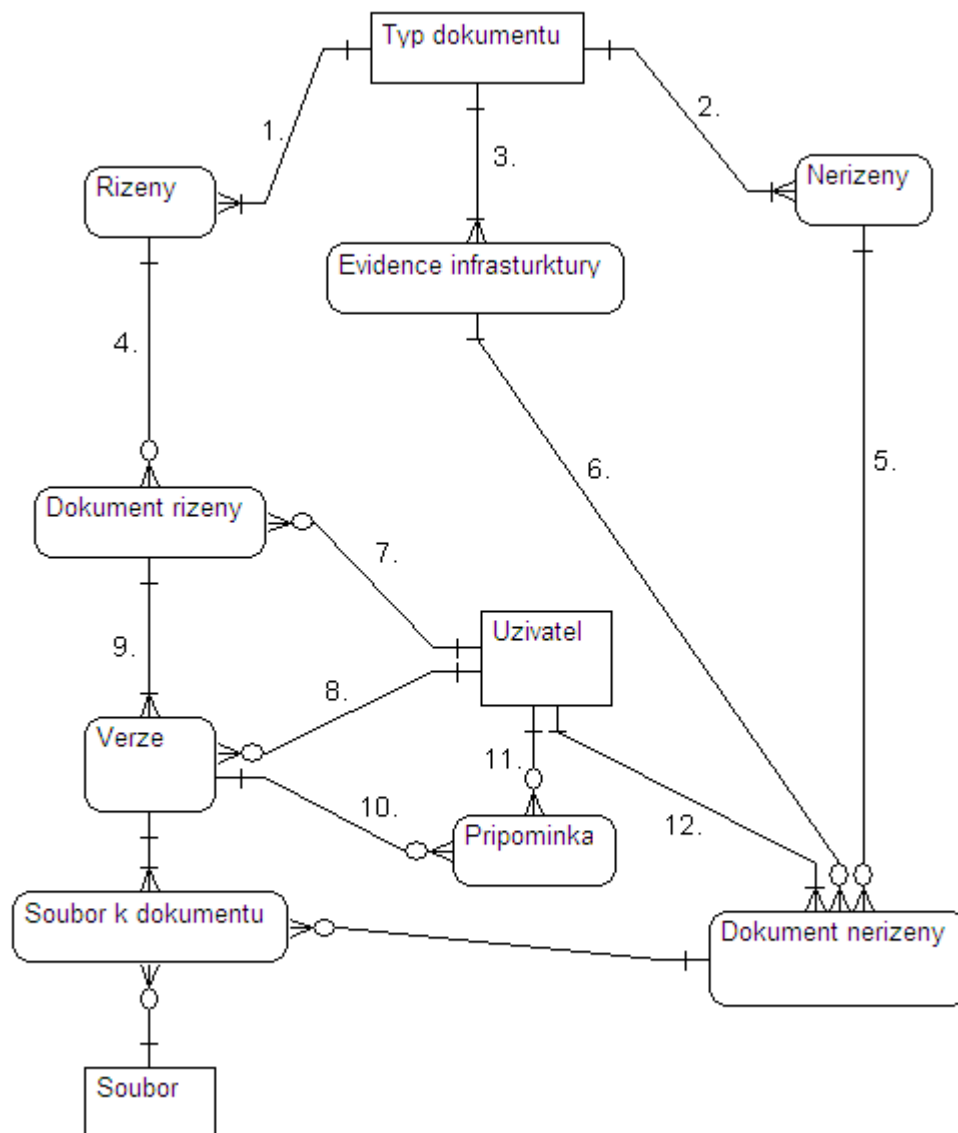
Typ dokumentu

1.

2.

3.

Rizeny

Nerizeny

Evidence infrasturktury

4.

6.

5.

Dokument rizeny

7.

9.

Uzivatel

8.

Verze

11.

10.

12.

Pripominka

Soubor k dokumentu

Dokument nerizeny

Soubor